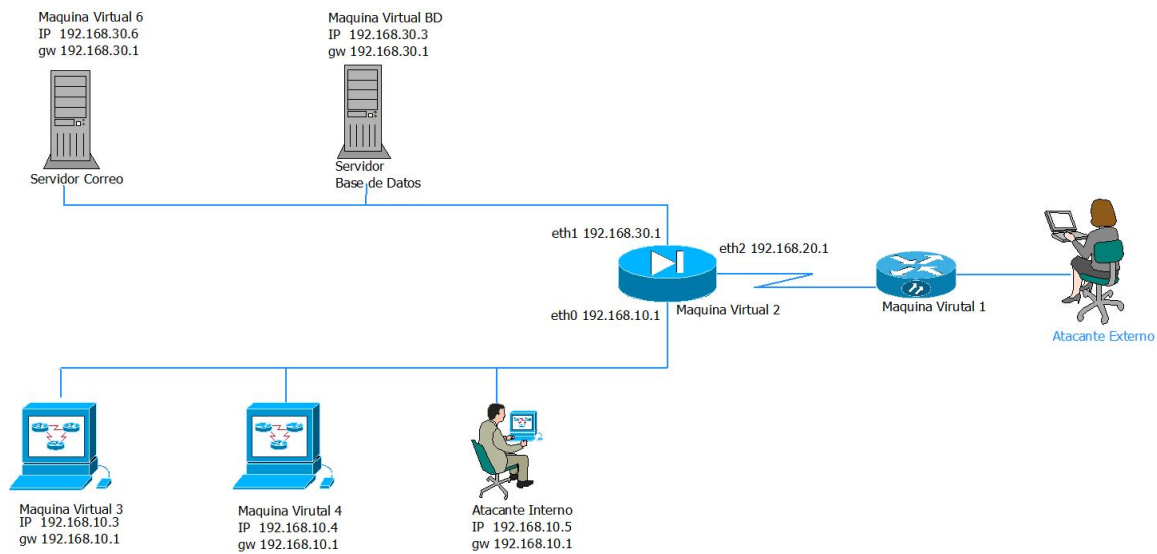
Maquina Virtual 6
IP 192.168.30.6
gw 192.168.30.1

Servidor Correo

Maquina Virtual BD
IP 192.168.30.3
gw 192.168.30.1

Servidor
Base de Datos

eth1 192.168.30.1

eth2 192.168.20.1

eth0 192.168.10.1

Maquina Virtual 2

Maquina Virutal 1

Atacante Externo

Maquina Virutal 3
IP 192.168.10.3
gw 192.168.10.1

Maquina Virutal 4
IP 192.168.10.4
gw 192.168.10.1

Atacante Interno
IP 192.168.10.5
gw 192.168.10.1